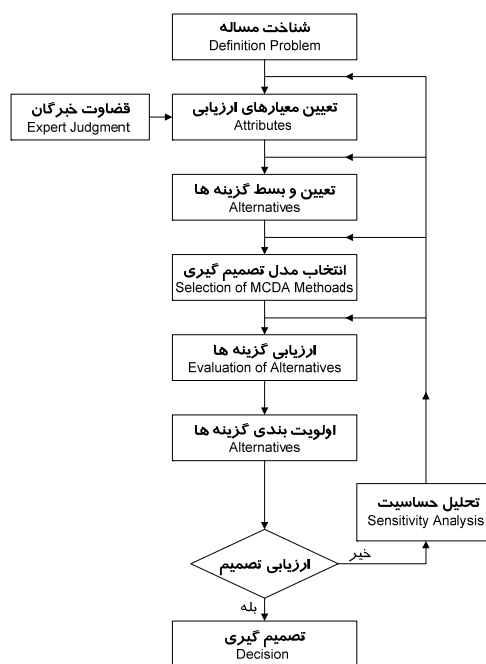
شناخت مساله
Definition Problem

قضاوت خبرگان
Expert Judgment

تعیین معیارهای ارزیابی
Attributes

تعیین و بسط گزینه ها
Alternatives

انتخاب مدل تصمیم گیری
Selection of MCDA Methoads

ارزیابی گزینه ها
Evaluation of Alternatives

اولویت بندی گزینه ها
Alternatives

تحلیل حساسیت
Sensitivity Analysis

ارزیابی تصمیم

خیر

بله

تصمیم گیری
Decision